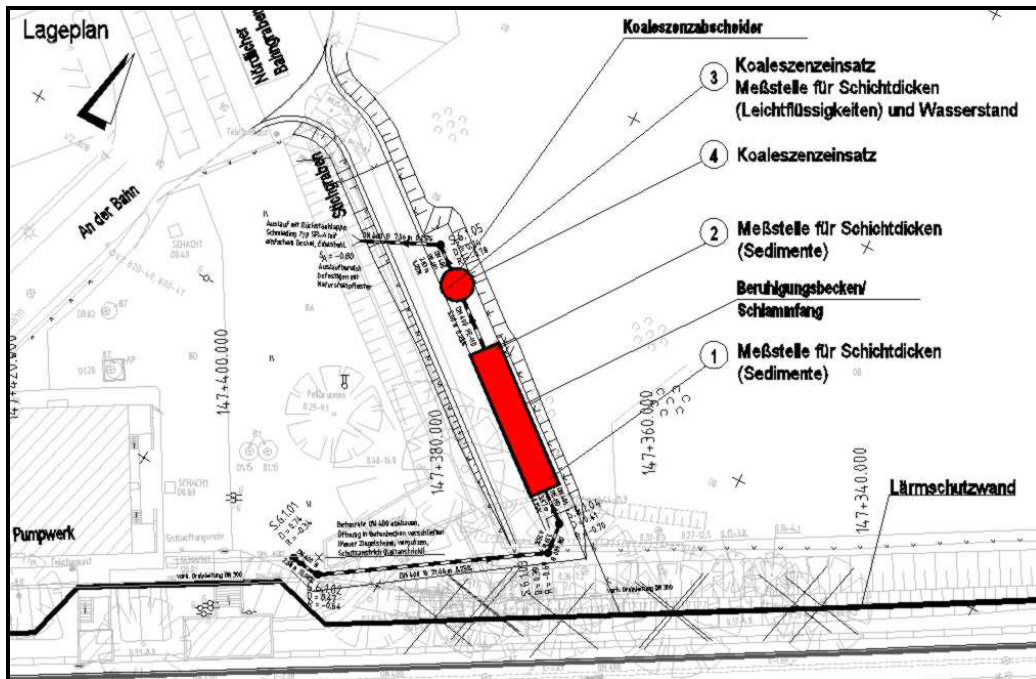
Lageplan

Nördlicher Baihngraben

An der Bahn

Steingraben

Koaleszenzabscheider

3 Koaleszenzeinsatz Meßstelle für Schichtdicken (Leichtflüssigkeiten) und Wasserstand

4 Koaleszenzeinsatz

2 Meßstelle für Schichtdicken (Sedimente)

Beruhigungsbecken/ Schlammfang

1 Meßstelle für Schichtdicken (Sedimente)

147+400.000

147+380.000

147+360.000

147+340.000

147+420.000

Lärmschutzwand

Pumpwerk

SCHACHT

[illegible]